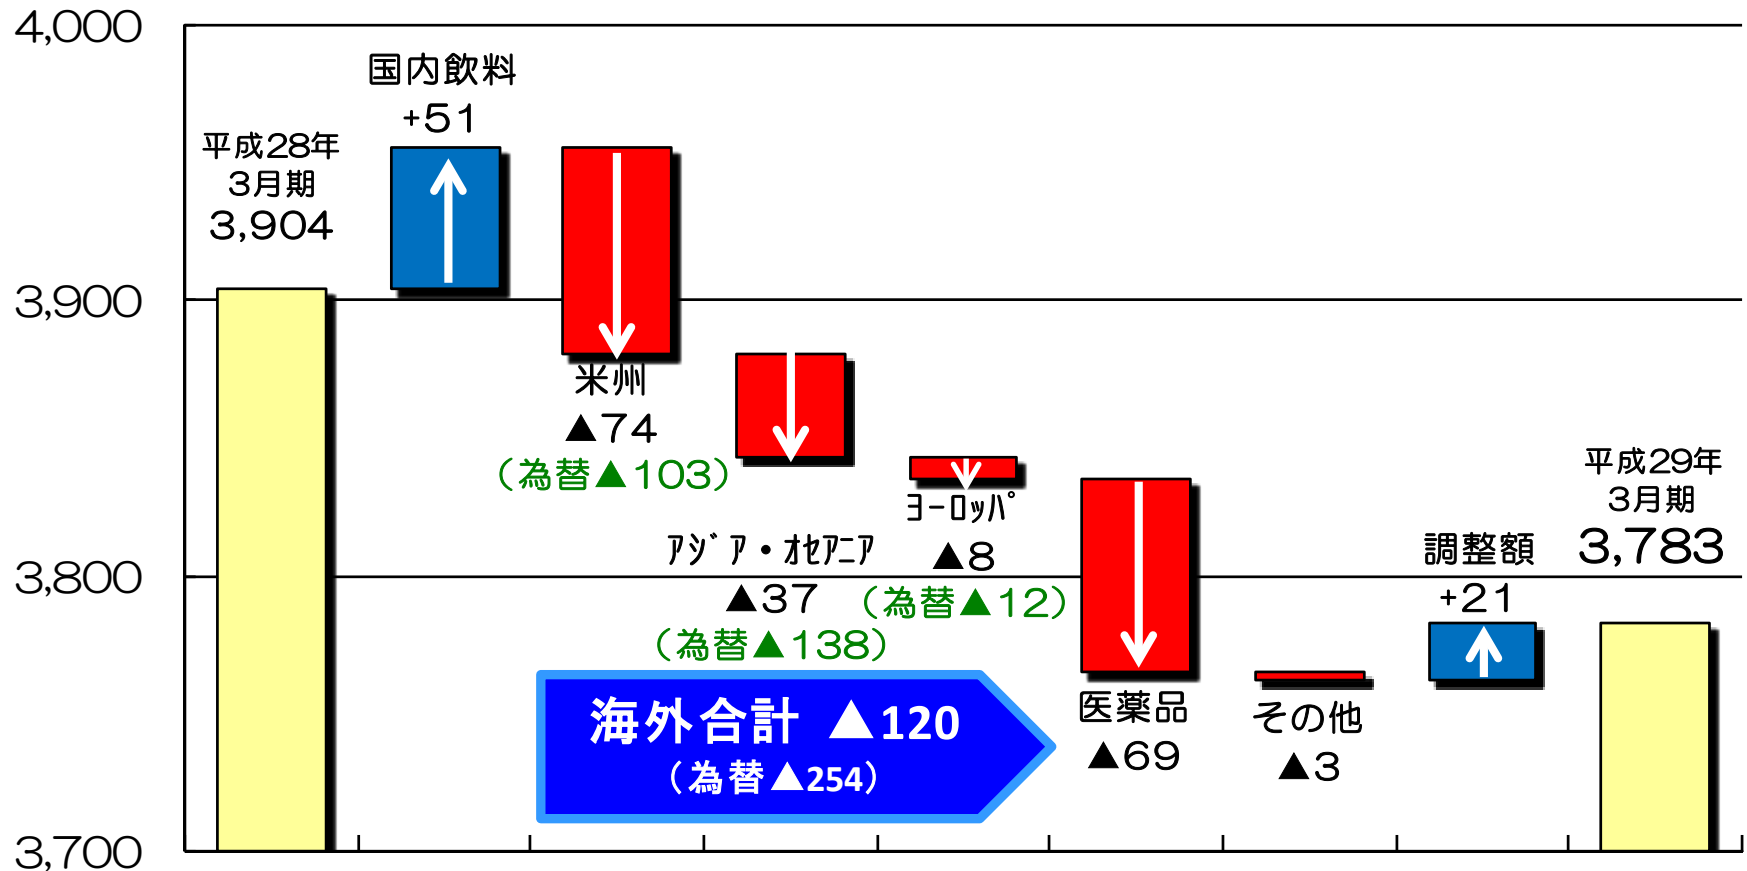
4,000
3,900
3,800
3,700

平成28年
3月期
3,904

国内飲料
+51

米州
▲74
（為替▲103）

アジア・オセアニア
▲37
（為替▲138）

ヨーロッパ
▲8
（為替▲12）

医薬品
▲69

その他
▲3

調整額
+21

平成29年
3月期
3,783

海外合計 ▲120
（為替▲254）